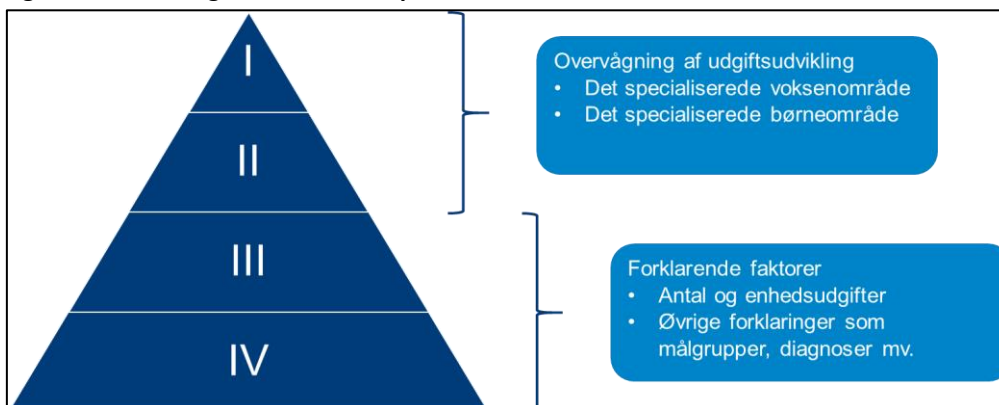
I

II

III

IV

Overvågning af udgiftsudvikling
• Det specialiserede voksenområde
• Det specialiserede børneområde

Forklarende faktorer
• Antal og enhedsudgifter
• Øvrige forklaringer som målgrupper, diagnoser mv.